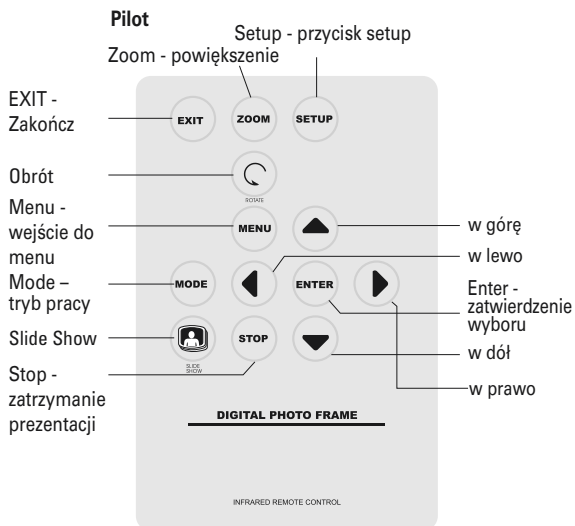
Pilot

Setup - przycisk setup

Zoom - powiększenie

EXIT - Zakończ

EXIT

ZOOM

SETUP

Obrót

ROTATE

Menu - wejście do menu

MENU

w górę

w lewo

Mode – tryb pracy

MODE

ENTER

Enter - zatwierdzenie wyboru

Slide Show

SLIDE SHOW

STOP

w dół

Stop - zatrzymanie prezentacji

w prawo

DIGITAL PHOTO FRAME

INFRARED REMOTE CONTROL